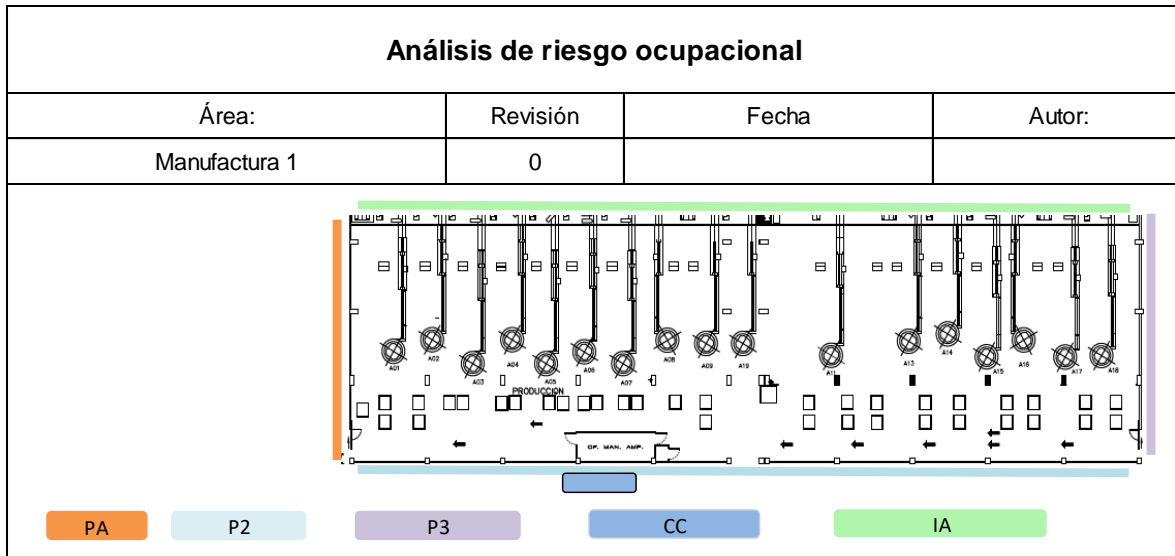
Análisis de riesgo ocupacional

| Área: | Revisión | Fecha | Autor: |
|---|---|---|---|
| Manufactura 1 | 0 | | |

A01 A02 A03 A04 A05 A06 A07 A08 A09 A19 A11 A13 A14 A15 A16 A17 A18

PRODUCCION

OP. MAN. AMP.

PA P2 P3 CC IA